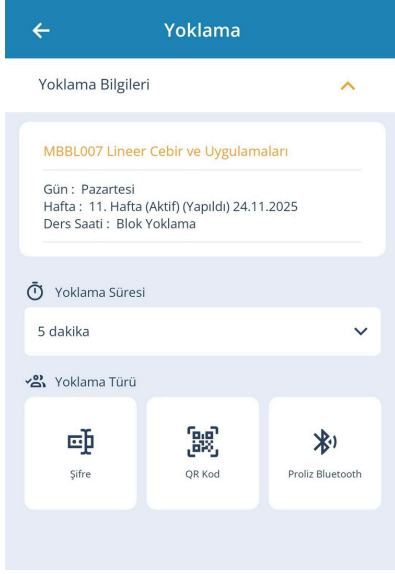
Yoklama

Yoklama Bilgileri

MBBL007 Lineer Cebir ve Uygulamaları

Gün : Pazartesi
Hafta : 11. Hafta (Aktif) (Yapıldı) 24.11.2025
Ders Saati : Blok Yoklama

Yoklama Süresi

5 dakika

Yoklama Türü

Şifre

QR Kod

Proliz Bluetooth